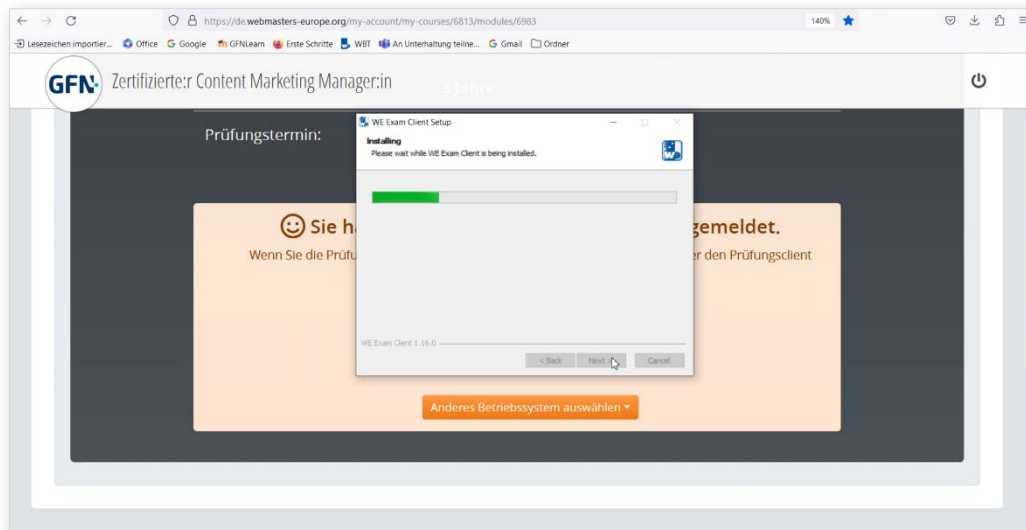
https://de.webmasters-europe.org/my-account/my-courses/6813/modules/6983

140%

Lesezeichen importier... Office Google GFNLearn Erste Schritte WBT An Unterhaltung teilne... Gmail Ordner

GFN Zertifizierte:r Content Marketing Manager:in 3 Jahre

Prüfungstermin:

WE Exam Client Setup

Installing
Please wait while WE Exam Client is being installed.

WE Exam Client 1.16.0

< Back Next > Cancel

☺ Sie h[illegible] gemeldet.

Wenn Sie die Prüfu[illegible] er den Prüfungsclient

Anderes Betriebssystem auswählen ▾